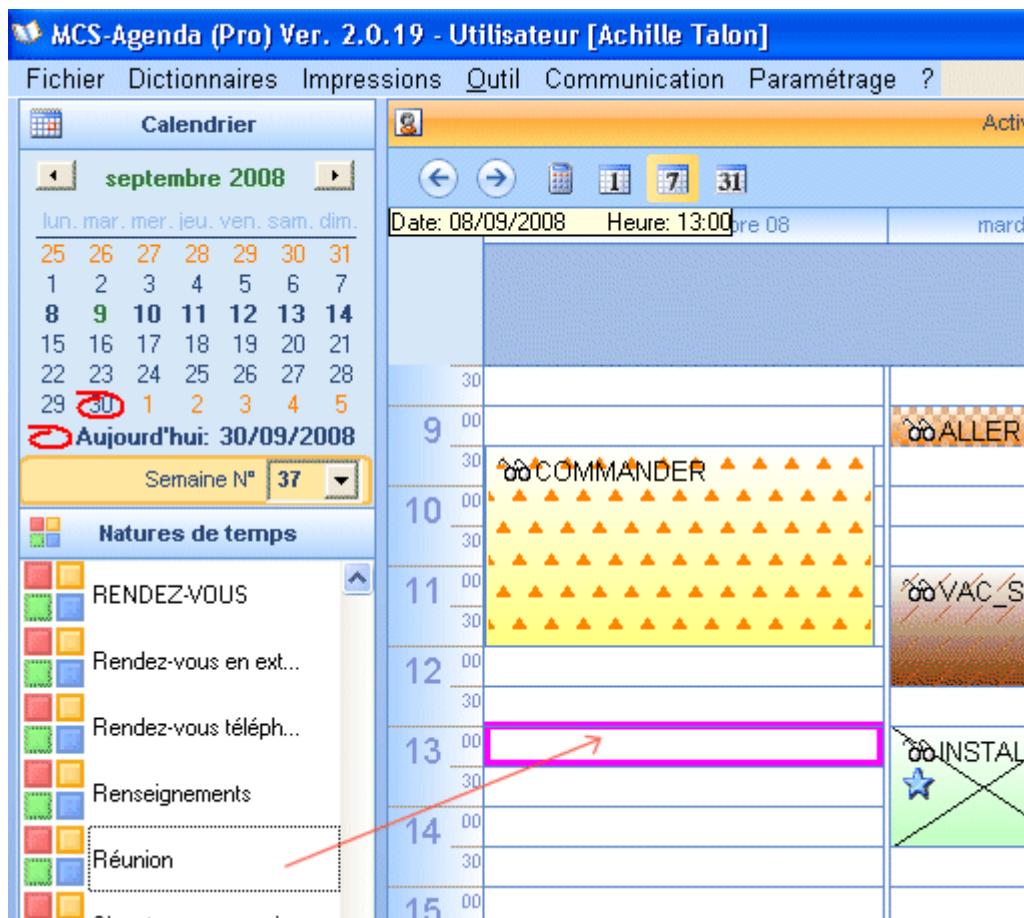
MCS-Agenda (Pro) Ver. 2.0.19 - Utilisateur [Achille Talon]

Fichier Dictionnaires Impressions Outil Communication Paramétrage ?

Calendrier

septembre 2008

| lun. | mar. | mer. | jeu. | ven. | sam. | dim. |
|---|---|---|---|---|---|---|
| 25 | 26 | 27 | 28 | 29 | 30 | 31 |
| 1 | 2 | 3 | 4 | 5 | 6 | 7 |
| 8 | 9 | 10 | 11 | 12 | 13 | 14 |
| 15 | 16 | 17 | 18 | 19 | 20 | 21 |
| 22 | 23 | 24 | 25 | 26 | 27 | 28 |
| 29 | 30 | 1 | 2 | 3 | 4 | 5 |

Aujourd'hui: 30/09/2008

Semaine N° 37

Natures de temps

RENDEZ-VOUS

Rendez-vous en ext...

Rendez-vous téléph...

Renseignements

Réunion

Activ

1 7 31

Date: 08/09/2008 Heure: 13:00 bre 08

mard

30
9 00
30
10 00
30
11 00
30
12 00
30
13 00
30
14 00
30
15

COMMANDER

ALLER

VAC_S

INSTAL